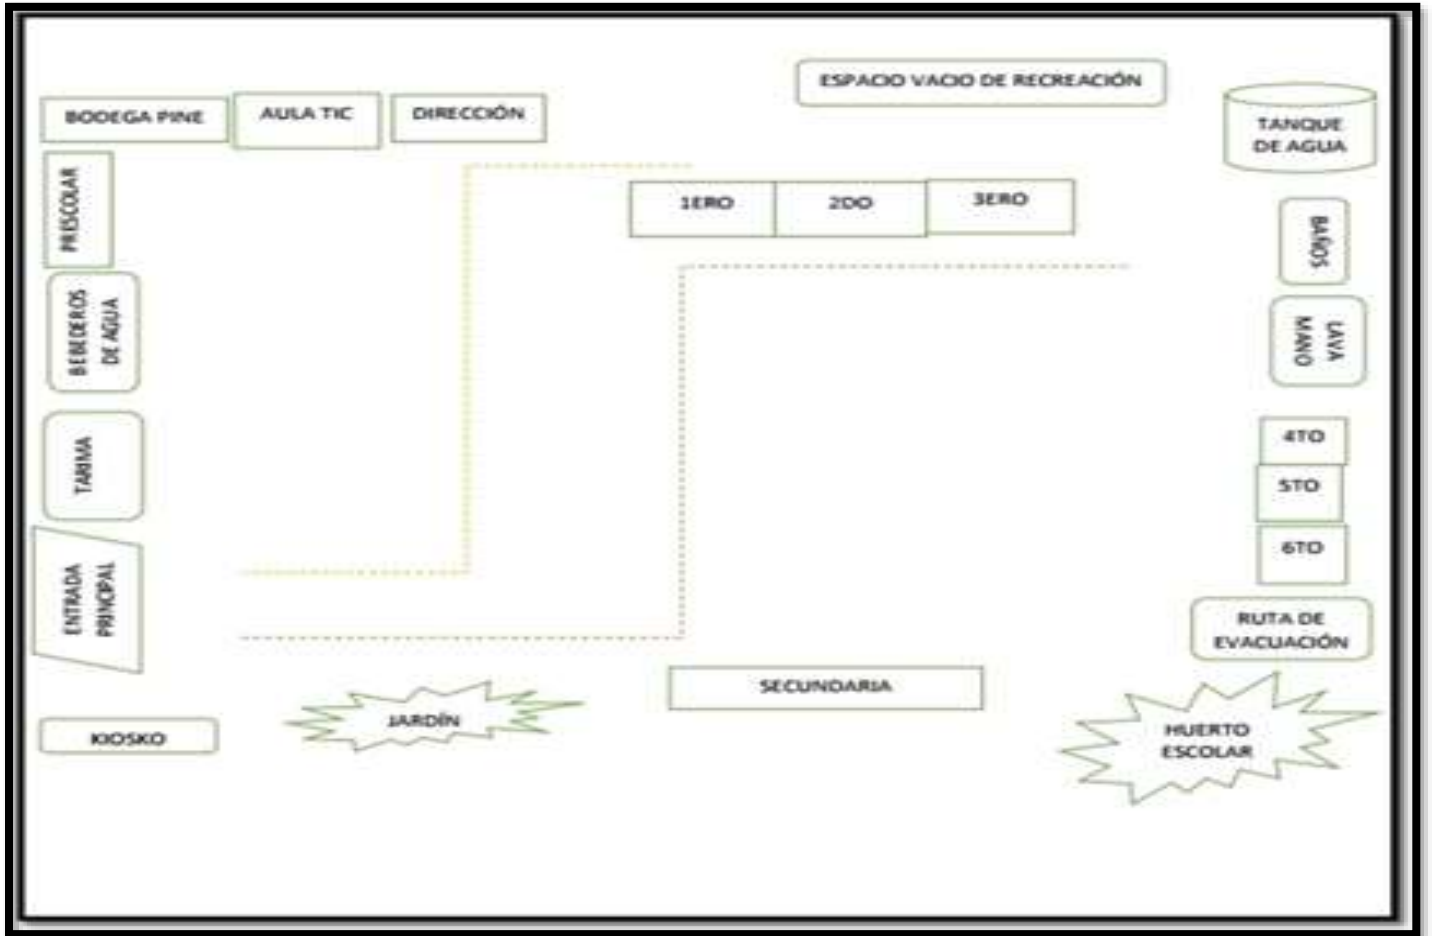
BODEGA PINE

AULA TIC

DIRECCIÓN

ESPACIO VACIO DE RECREACIÓN

TANQUE DE AGUA

PRESCOLAR

1ERO

2DO

3ERO

BAÑOS

BEBEDEROS DE AGUA

LAVA MANO

TARIMA

4TO

5TO

6TO

ENTRADA PRINCIPAL

RUTA DE EVACUACIÓN

SECUNDARIA

KIOSKO

JARDÍN

HUERTO ESCOLAR